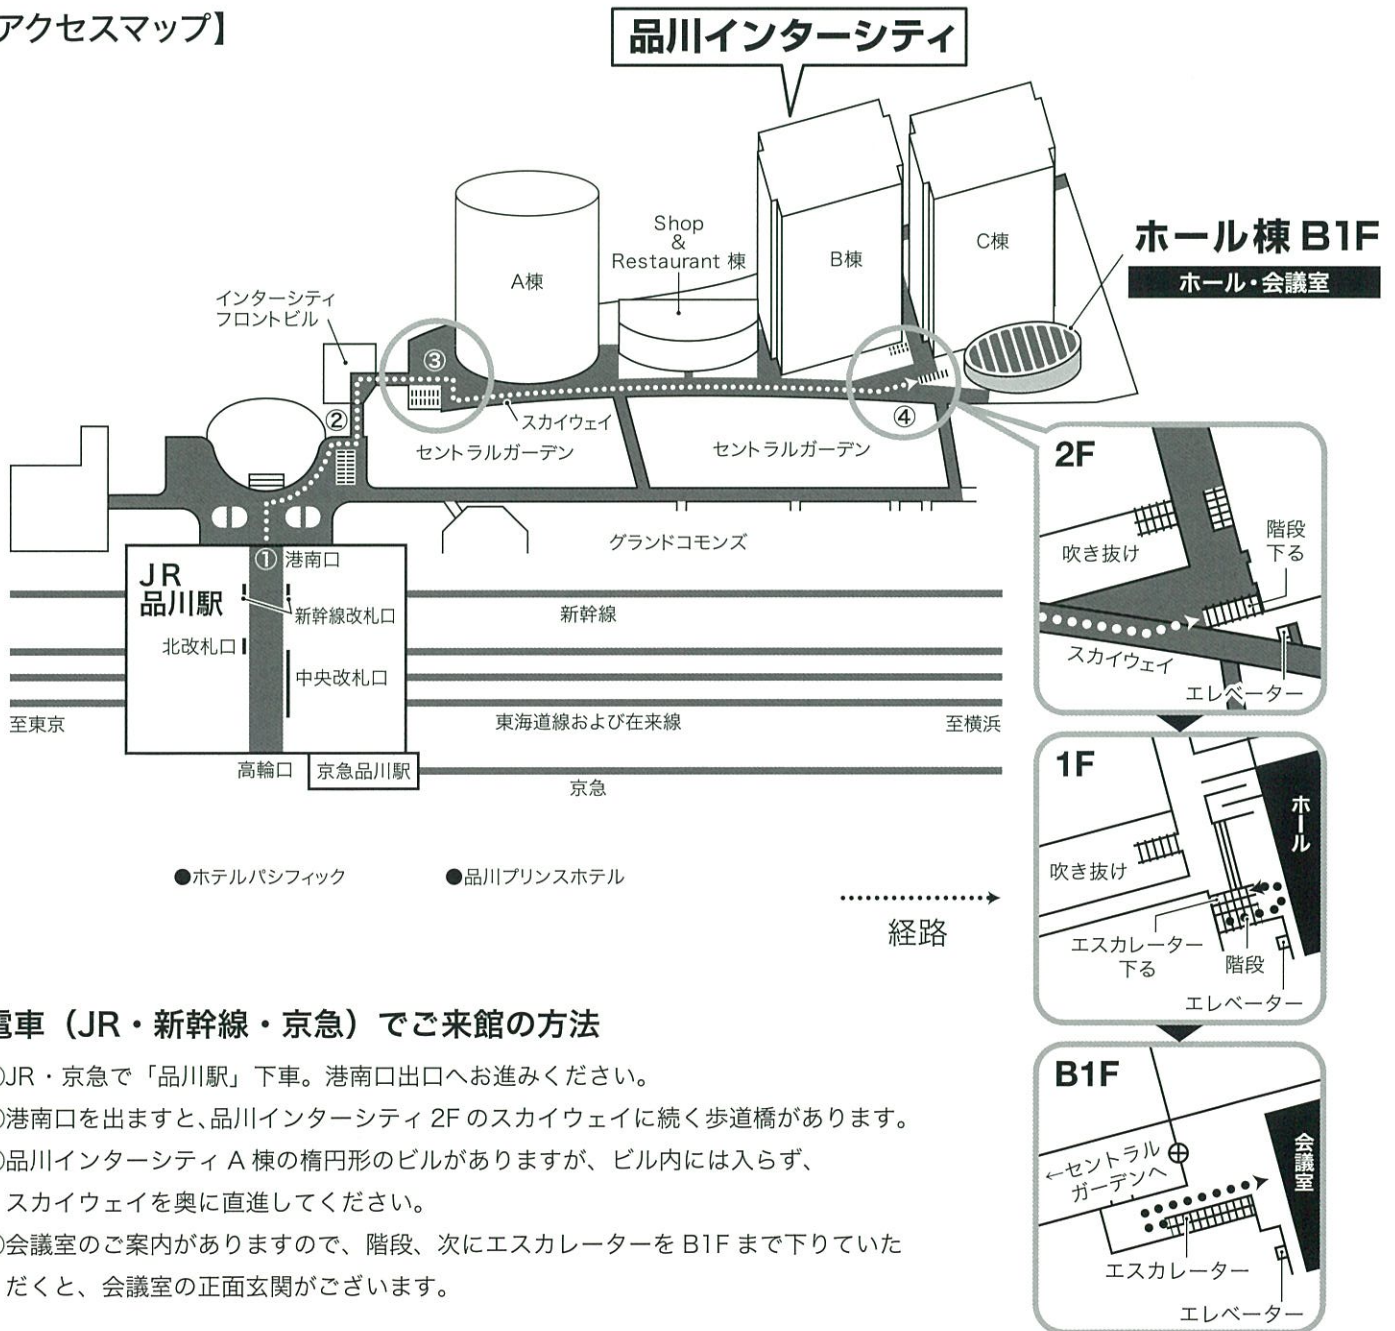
アクセスマップ】

品川インターシティ

ホール棟 B1F
ホール・会議室

Shop & Restaurant 棟

A棟

B棟

C棟

インターシティ フロントビル

③

②

スカイウェイ

④

セントラルガーデン

セントラルガーデン

グランドコモンズ

① 港南口

JR 品川駅

新幹線改札口

北改札口

中央改札口

新幹線

東海道線および在来線

至東京

至横浜

高輪口

京急品川駅

京急

●ホテルパシフィック

●品川プリンスホテル

経路

2F

吹き抜け

階段 下る

スカイウェイ

エレベーター

1F

ホール

吹き抜け

エスカレーター 下る

階段

エレベーター

B1F

会議室

←セントラル ガーデンへ

エスカレーター

エレベーター

電車（JR・新幹線・京急）でご来館の方法

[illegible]JR・京急で「品川駅」下車。港南口出口へお進みください。

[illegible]港南口を出ますと、品川インターシティ 2F のスカイウェイに続く歩道橋があります。

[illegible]品川インターシティ A 棟の楕円形のビルがありますが、ビル内には入らず、スカイウェイを奥に直進してください。

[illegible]会議室のご案内がありますので、階段、次にエスカレーターを B1F まで下りていただくと、会議室の正面玄関がございます。